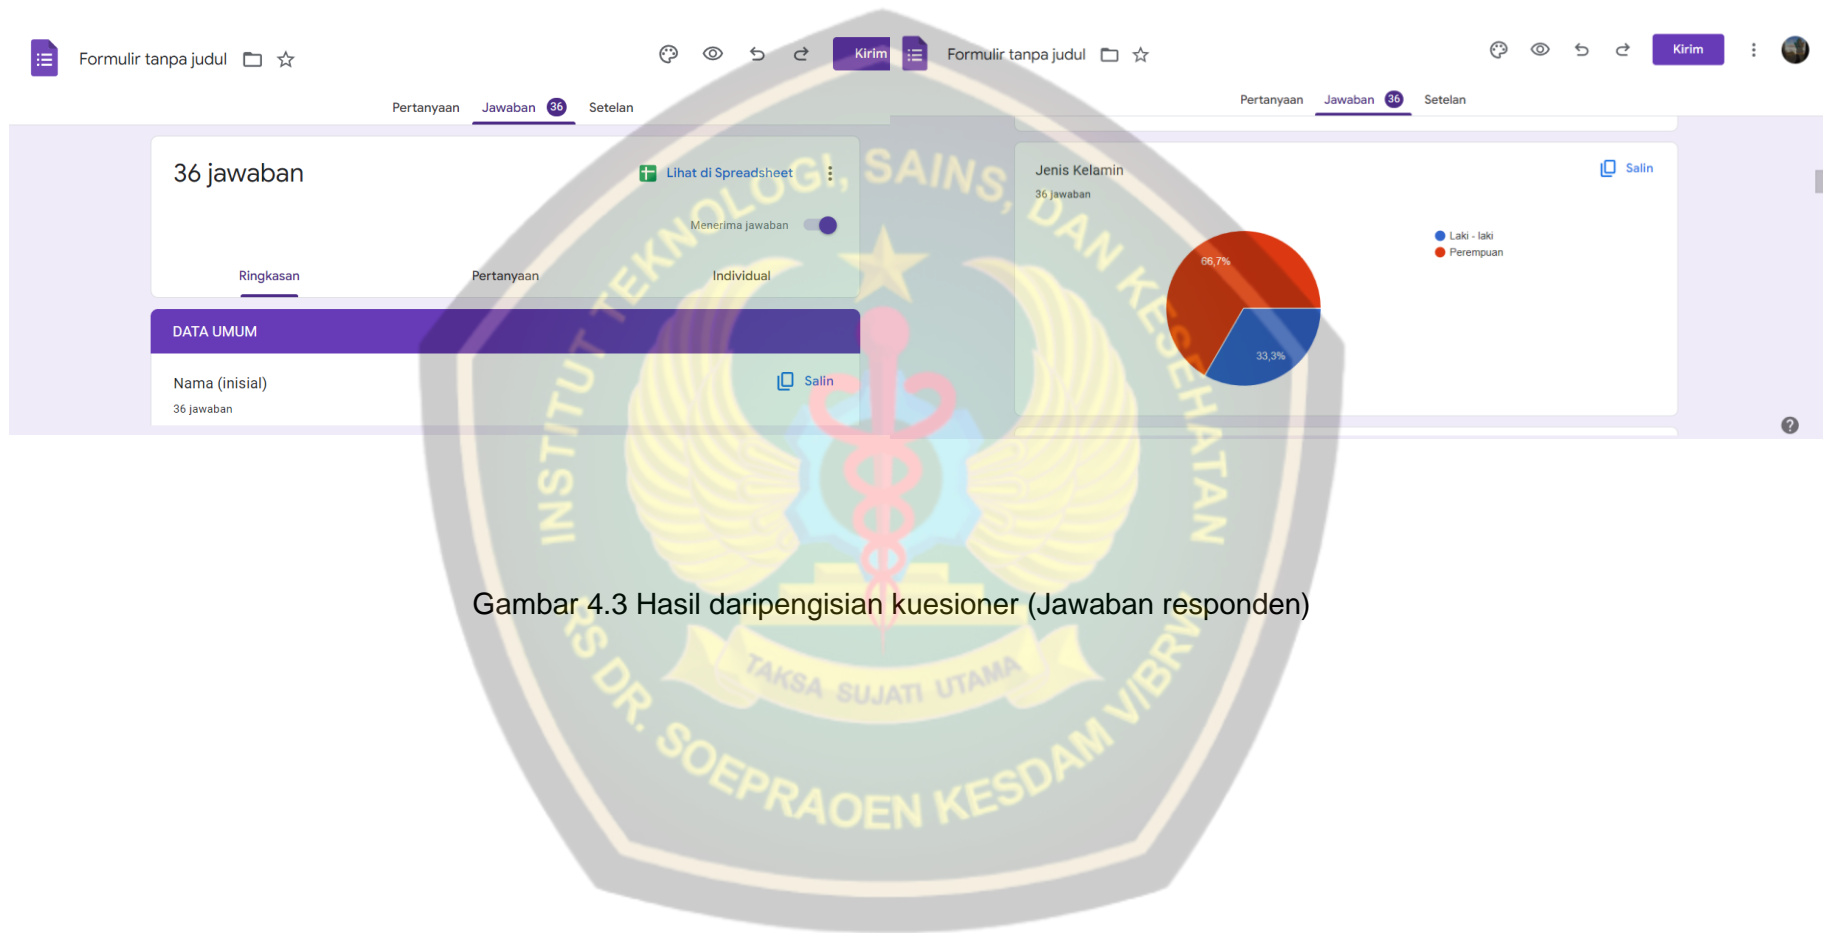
Formulir tanpa judul

Kirim

Pertanyaan Jawaban 36 Setelan

36 jawaban

Lihat di Spreadsheet

Menerima jawaban

Ringkasan Pertanyaan Individual

DATA UMUM

Nama (inisial)

36 jawaban

Salin

Formulir tanpa judul

Kirim

Pertanyaan Jawaban 36 Setelan

Jenis Kelamin

36 jawaban

Salin

66,7%

33,3%

Laki - laki

Perempuan

INSTITUT TEKNOLOGI, SAINS, DAN KESEHATAN

RS DR. SOEPRAOEN KESDAM V/BRW

TAKSA SUJATI UTAMA

Gambar 4.3 Hasil daripengisian kuesioner (Jawaban responden)